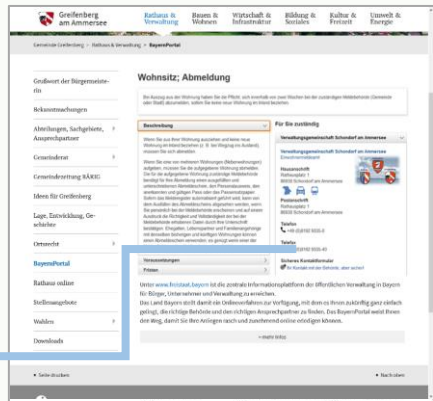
Greifenberg am Ammersee

Rathaus & Verwaltung | Bauen & Wohnen | Wirtschaft & Infrastruktur | Bildung & Soziales | Kultur & Freizeit | Umwelt & Energie

Gemeinde Greifenberg › Rathaus & Verwaltung › BayernPortal

Grußwort der Bürgermeisterin

Bekanntmachungen

Abteilungen, Sachgebiete, Ansprechpartner

Gemeinderat

Gemeindezeitung RÄKIG

Ideen für Greifenberg

Lage, Entwicklung, Geschichte

Ortsrecht

BayernPortal

Rathaus online

Stellenangebote

Wahlen

Downloads

Wohnsitz; Abmeldung

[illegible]

Beschreibung

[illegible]

Für Sie zuständig

Verwaltungsgemeinschaft Schondorf am Ammersee

Verwaltungsgemeinschaft Schondorf am Ammersee
Einwohnermeldeamt

Hausanschrift
Rathausplatz 1
86938 Schondorf am Ammersee

Postanschrift
Rathausplatz 1
86938 Schondorf am Ammersee

Telefon
+49 (0)8192 9333-0

Telefax
+49 (0)8192 9333-40

Sicheres Kontaktformular

Voraussetzungen

Fristen

Unter www.freistaat.bayern ist die zentrale Informationsplattform der öffentlichen Verwaltung in Bayern für Bürger, Unternehmen und Verwaltung zu erreichen.
Das Land Bayern stellt damit ein Onlineverfahren zur Verfügung, mit dem es Ihnen zukünftig ganz einfach gelingt, die richtige Behörde und den richtigen Ansprechpartner zu finden. Das BayernPortal weist Ihnen den Weg, damit Sie Ihre Anliegen rasch und zunehmend online erledigen können.

+ mehr Infos

Seite drucken

Nach oben